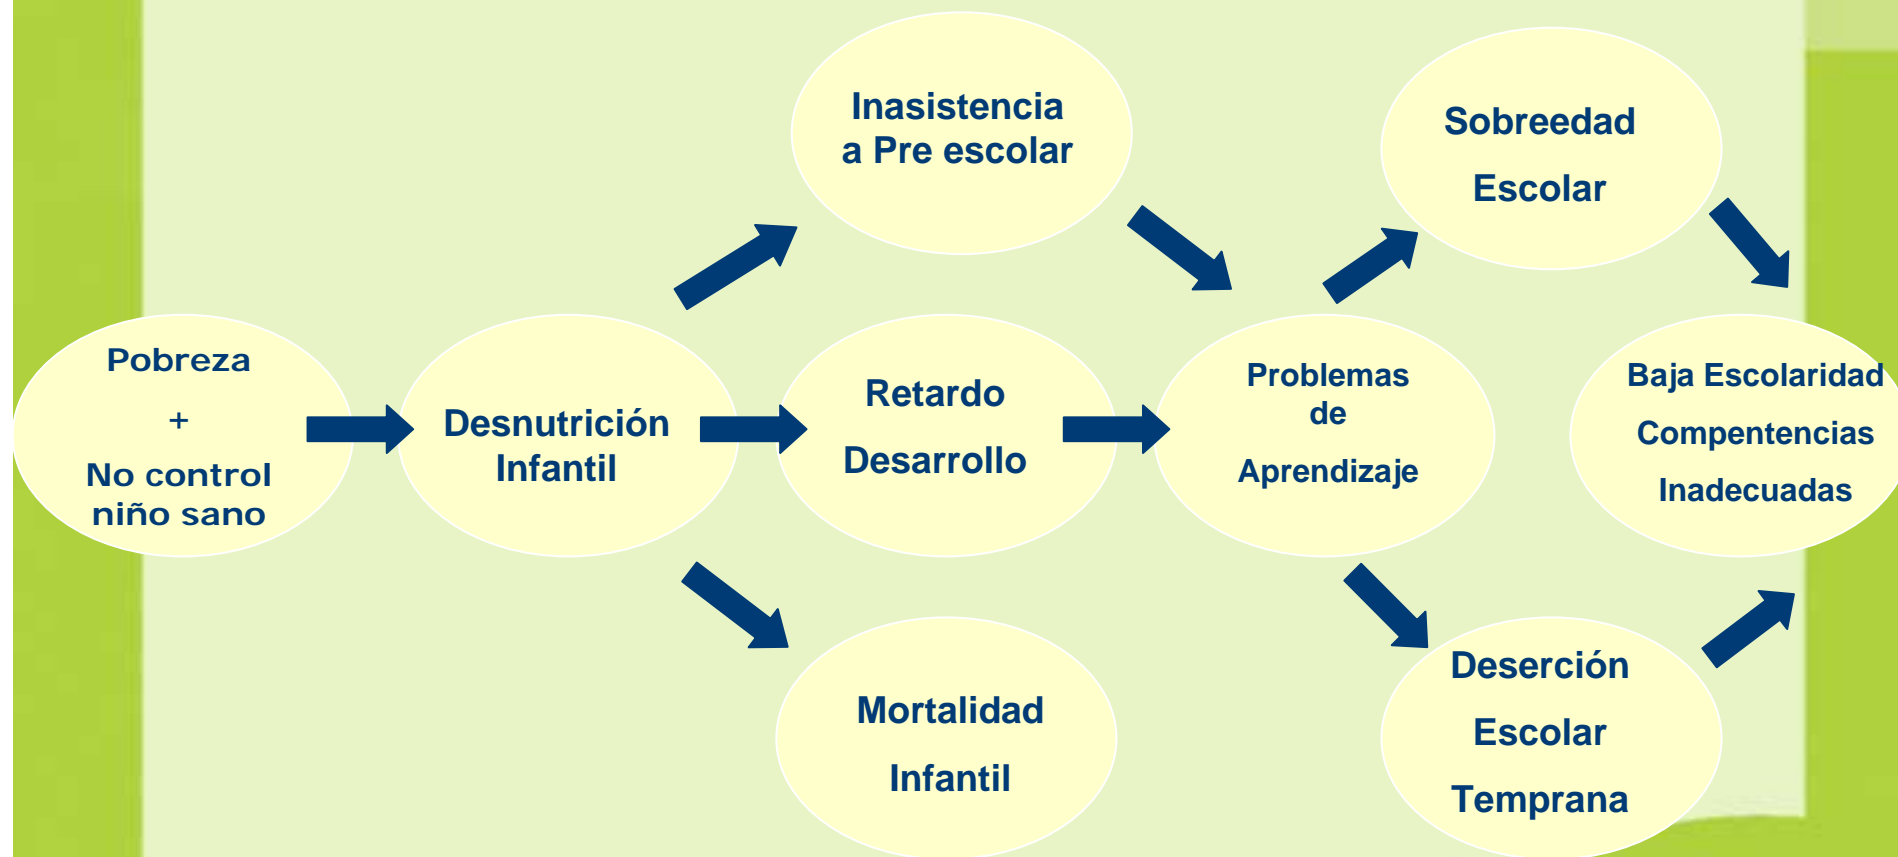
Pobreza
+
No control niño sano

Desnutrición Infantil

Inasistencia a Pre escolar

Retardo
Desarrollo

Mortalidad
Infantil

Problemas de
Aprendizaje

Sobreedad
Escolar

Deserción
Escolar
Temprana

Baja Escolaridad
Compentencias
Inadecuadas